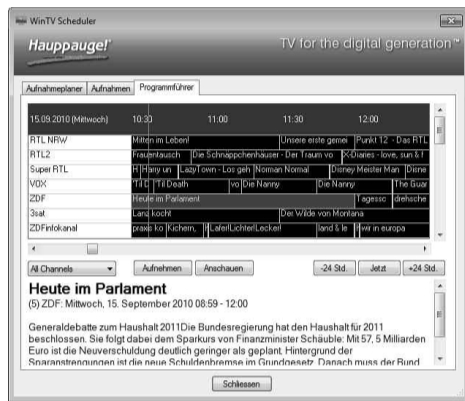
WinTV Scheduler

Hauppauge!

TV for the digital generation™

Aufnahmeplaner | Aufnahmen | Programmführer

| 15.09.2010 (Mittwoch) | 10:30 | 11:00 | 11:30 | 12:00 |
|---|---|---|---|---|
| RTL NRW | Mitten im Leben! | | Unsere erste gemei | Punkt 12 - Das RTL |
| RTL2 | Frauentausch | Die Schnäppchenhäuser - Der Traum vo | X-Diaries - love, sun & f | |
| Super RTL | R | Hany un | LazyTown - Los geh | Norman Normal | Disney Meister Man | Disne |
| VOX | "Til D | Til Death | vo | Die Nanny | Die Nanny | The Guar |
| ZDF | Heute im Parlament | | Tagessc | drehsche |
| 3sat | Lanz kocht | | Der Wilde von Montana | |
| ZDFinfokanal | praxis ko | Kichern, | | Lafer!Lichter!Lecker! | land & le | hier in europa |

All Channels | Aufnehmen | Anschauen | -24 Std. | Jetzt | +24 Std.

Heute im Parlament

(5) ZDF: Mittwoch, 15. September 2010 08:59 - 12:00

Generaldebatte zum Haushalt 2011Die Bundesregierung hat den Haushalt für 2011 beschlossen. Sie folgt dabei dem Sparkurs von Finanzminister Schäuble: Mit 57, 5 Milliarden Euro ist die Neuverschuldung deutlich geringer als geplant. Hintergrund der Sparanstrengungen ist die neue Schuldenbremse im Grundgesetz. Danach muss der Bund

Schliessen